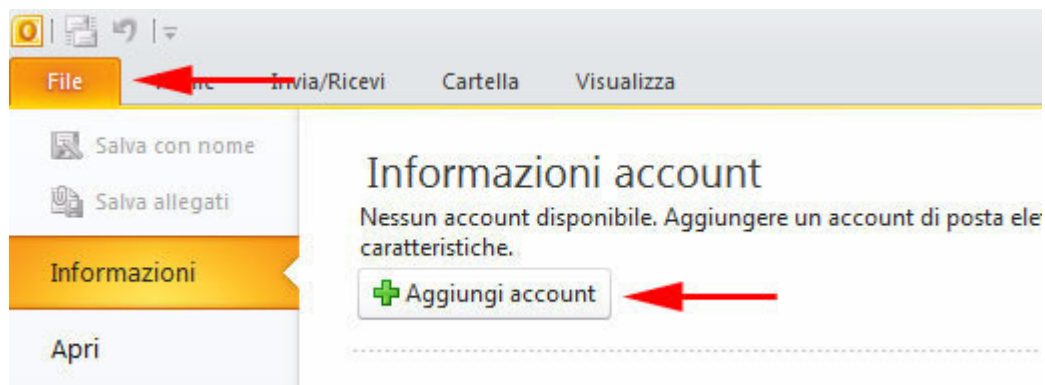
File
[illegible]
Invia/Ricevi
Cartella
Visualizza

Salva con nome
Salva allegati
Informazioni
Apri

Informazioni account
Nessun account disponibile. Aggiungere un account di posta ele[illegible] caratteristiche.
Aggiungi account